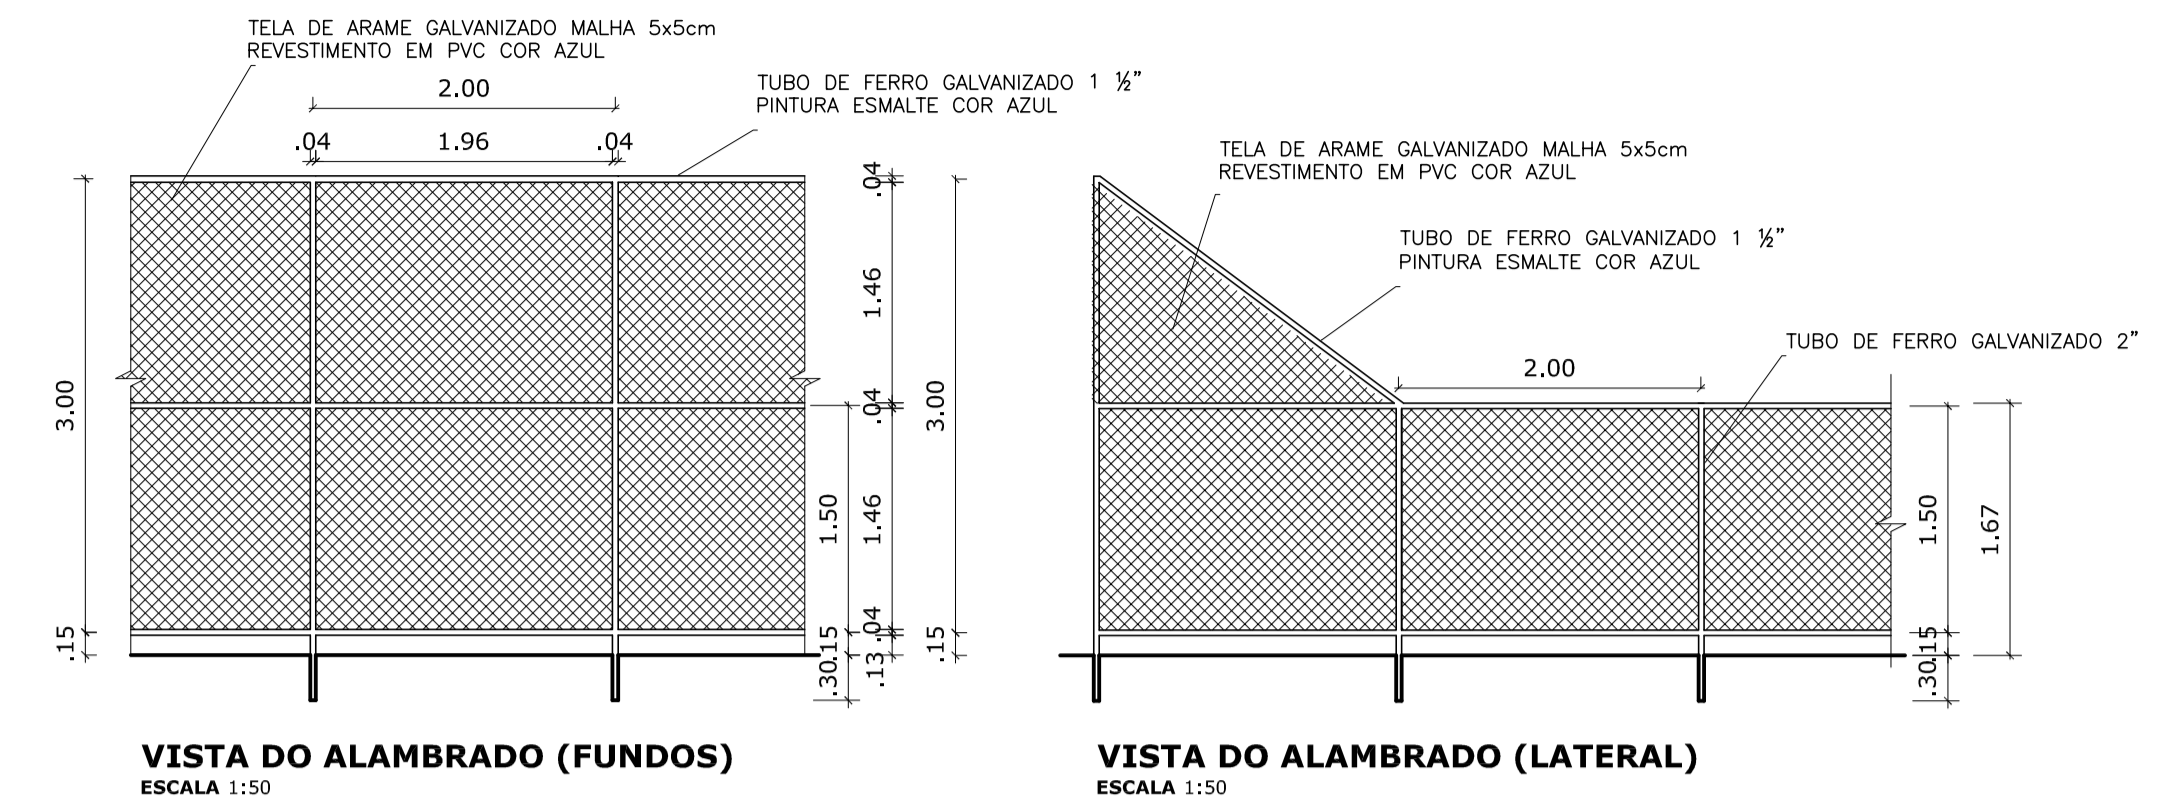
TELA DE ARAME GALVANIZADO MALHA 5x5cm
REVESTIMENTO EM PVC COR AZUL

TUBO DE FERRO GALVANIZADO 1 ½"
PINTURA ESMALTE COR AZUL

2.00

.04 1.96 .04

3.00

.15

.04

1.46

.04

1.50

1.46

.15

.30

.04

.13

3.00

.15

TELA DE ARAME GALVANIZADO MALHA 5x5cm
REVESTIMENTO EM PVC COR AZUL

TUBO DE FERRO GALVANIZADO 1 ½"
PINTURA ESMALTE COR AZUL

TUBO DE FERRO GALVANIZADO 2"

2.00

1.50

1.67

.15

.30

VISTA DO ALAMBRADO (FUNDOS)
ESCALA 1:50

VISTA DO ALAMBRADO (LATERAL)
ESCALA 1:50